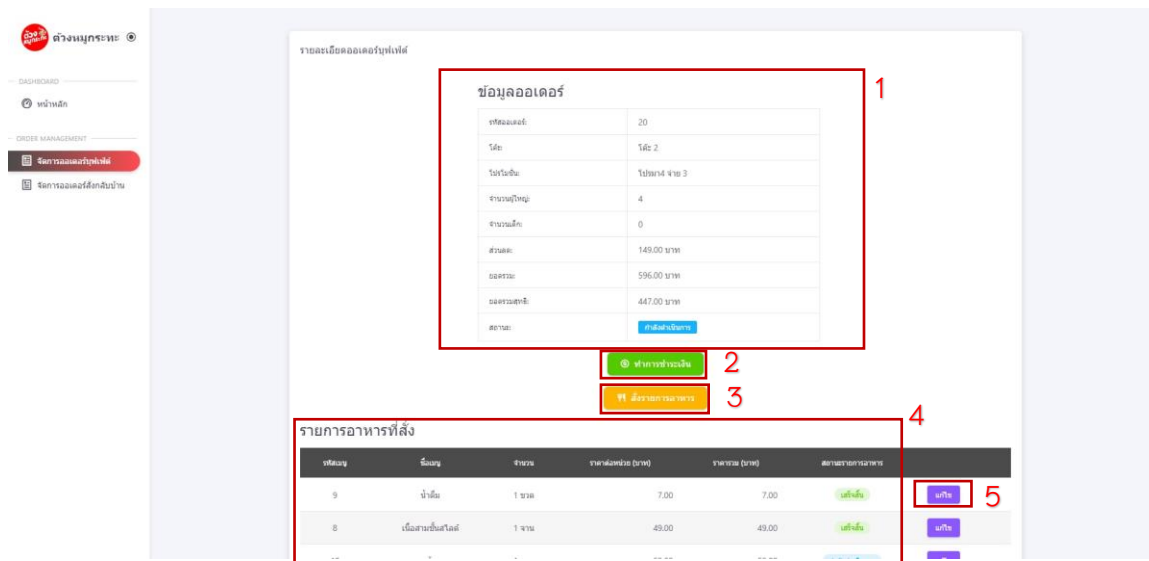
ต้วงหมูกระทะ

DASHBOARD
หน้าหลัก

ORDER MANAGEMENT
จัดการออเดอร์บุฟเฟ่ต์
จัดการออเดอร์สั่งกลับบ้าน

รายละเอียดออเดอร์บุฟเฟ่ต์

ข้อมูลออเดอร์

| | |
|---|---|
| รหัสออเดอร์: | 20 |
| โต๊ะ: | โต๊ะ 2 |
| โปรโมชั่น: | โปรมา4 จ่าย 3 |
| จำนวนผู้ใหญ่: | 4 |
| จำนวนเด็ก: | 0 |
| ส่วนลด: | 149.00 บาท |
| ยอดรวม: | 596.00 บาท |
| ยอดรวมสุทธิ: | 447.00 บาท |
| สถานะ: | กำลังดำเนินการ |

1

ทำการชำระเงิน
2

สั่งรายการอาหาร
3

รายการอาหารที่สั่ง
4

| รหัสเมนู | ชื่อเมนู | จำนวน | ราคาต่อหน่วย (บาท) | ราคารวม (บาท) | สถานะรายการอาหาร | |
|---|---|---|---|---|---|---|
| 9 | น้ำดื่ม | 1 ขวด | 7.00 | 7.00 | เสร็จสิ้น | แก้ไข |
| 8 | เนื้อสามชั้นสไลด์ | 1 จาน | 49.00 | 49.00 | เสร็จสิ้น | แก้ไข |
| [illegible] | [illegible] | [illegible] | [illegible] | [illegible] | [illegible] | |

5